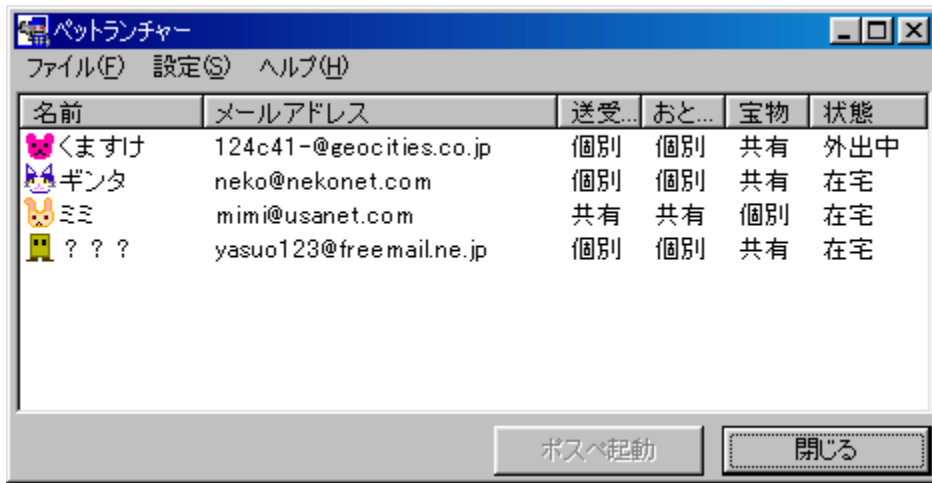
ペットランチャー

ファイル(F) 設定(S) ヘルプ(H)

| 名前 | メールアドレス | 送受... | おと... | 宝物 | 状態 |
|---|---|---|---|---|---|
| くますけ | 124c41-@geocities.co.jp | 個別 | 個別 | 共有 | 外出中 |
| ギンタ | neko@nekonet.com | 個別 | 個別 | 共有 | 在宅 |
| ミミ | mimi@usanet.com | 共有 | 共有 | 個別 | 在宅 |
| ？？？ | yasuo123@freemail.ne.jp | 個別 | 個別 | 共有 | 在宅 |

ポスペ起動

閉じる